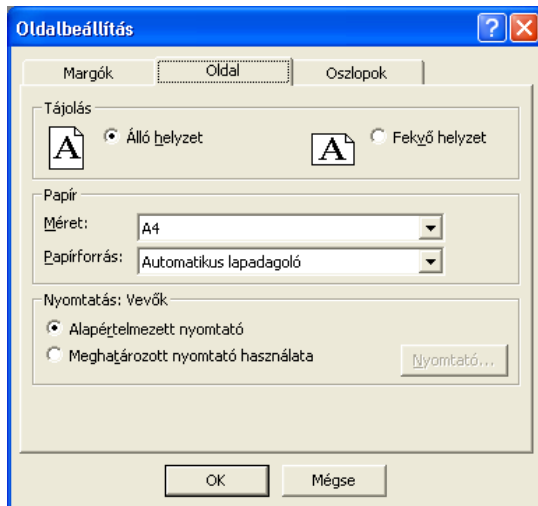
Oldalbeállítás

Margók

Oldal

Oszlopok

Tájolás

A

Álló helyzet

A

Fekvő helyzet

Papír

Méret:

A4

Papírforrás:

Automatikus lapadagoló

Nyomtatás: Vevők

Alapértelmezett nyomtató

Meghatározott nyomtató használata

Nyomtató...

OK

Mégse